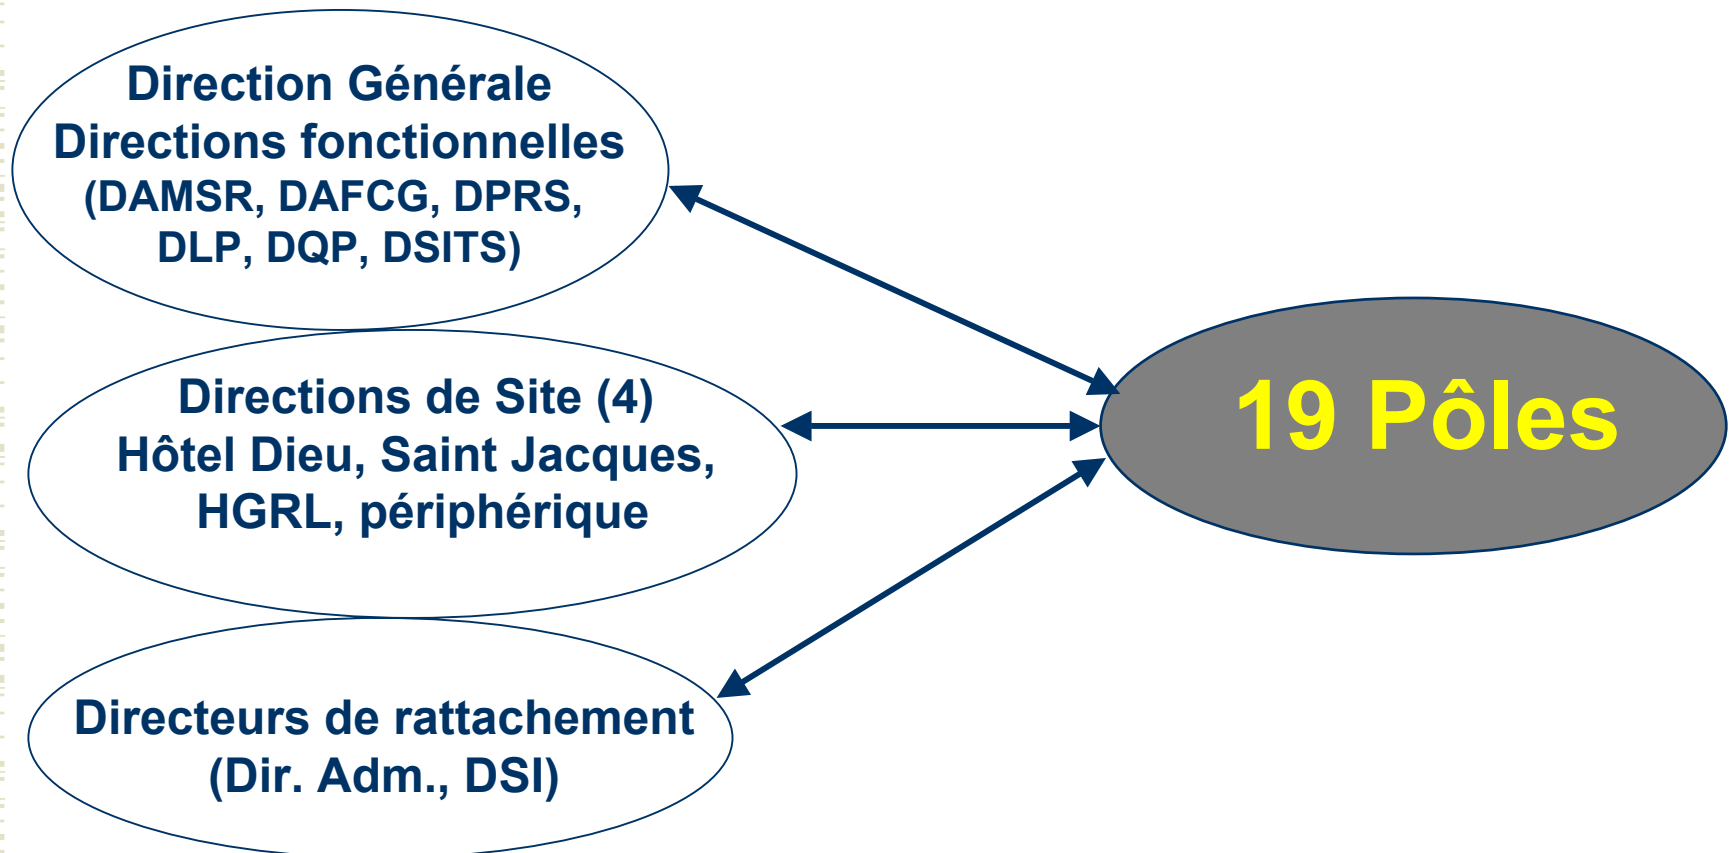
Direction Générale
Directions fonctionnelles
(DAMSR, DAFCG, DPRS, DLP, DQP, DSITS)

Directions de Site (4)
Hôtel Dieu, Saint Jacques, HGRL, périphérique

Directeurs de rattachement
(Dir. Adm., DSI)

19 Pôles